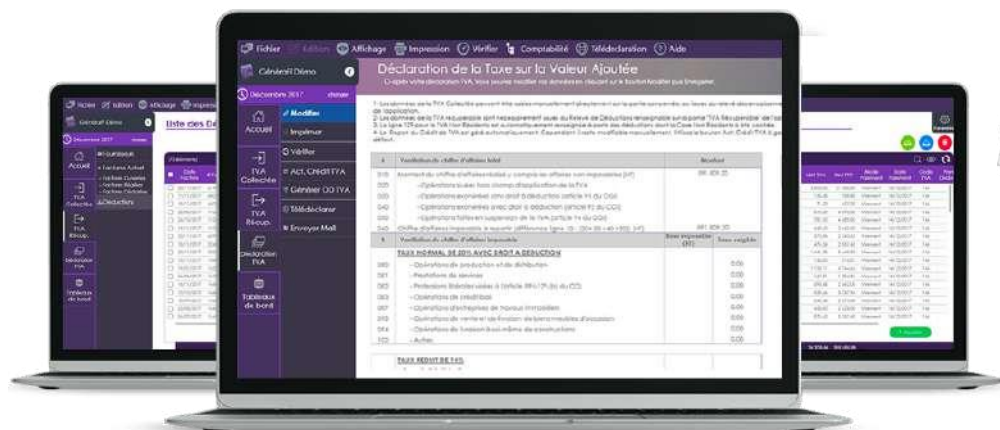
Fichier Edition Affichage Impression Vérifier Comptabilité Télédéclaration Aide

Générali Démo

Décembre 2017 changer

Accueil

TVA Collectée

TVA Récup.

Déclaration TVA

Tableaux de bord

Modifier

Imprimer

Vérifier

Act. Crédit TVA

Générer DD TVA

Télédéclarer

Envoyer Mail

Déclaration de la Taxe sur la Valeur Ajoutée

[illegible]

| A | Ventilation du chiffre d'affaires total | Montant |
|---|---|---|
| 010 | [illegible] | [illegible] |
| 020 | Opérations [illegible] | |
| 030 | Opérations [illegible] | |
| 040 | Opérations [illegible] | |
| 050 | Opérations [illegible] | |
| 060 | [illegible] | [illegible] |

| B | Ventilation du chiffre d'affaires imposable | Base imposable (HT) | Taux exigible |
|---|---|---|---|
| | TAUX NORMAL DE 20% AVEC DROIT A DEDUCTION | | |
| 080 | Opérations de production et de distribution | | 0.00 |
| 081 | Prestations de services | | 0.00 |
| 082 | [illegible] | | 0.00 |
| 083 | Opérations de crédit-bail | | 0.00 |
| 084 | Opérations d'entreprises de travaux immobiliers | | 0.00 |
| 085 | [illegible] | | 0.00 |
| 086 | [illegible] | | 0.00 |
| 100 | Autres | | 0.00 |
| | TAUX REDUIT DE 14% | | |

Fichier Edition Affichage Impression

Générali Démo

Décembre 2017 changer

Accueil

TVA Collectée

TVA Récup.

Déclaration TVA

Tableaux de bord

Liste des Dé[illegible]

Factures Actives

Factures Clientes

Factures Réglées

Factures Globales

Déductions